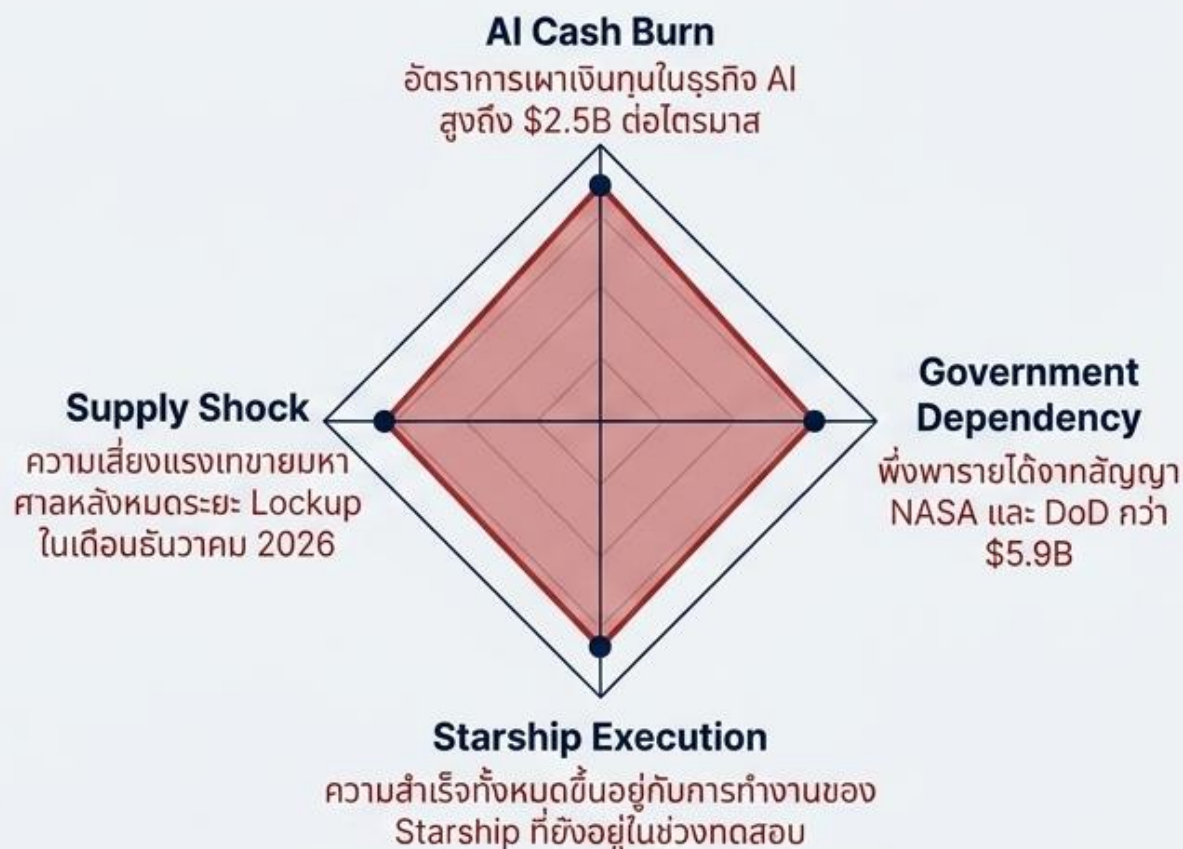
AI Cash Burn
อัตราการเผาเงินทุนในธุรกิจ AI สูงถึง $2.5B ต่อไตรมาส

Supply Shock
ความเสี่ยงแรงเทขายมหาศาลหลังหมดระยะ Lockup ในเดือนธันวาคม 2026

Government Dependency
พึ่งพารายได้จากสัญญา NASA และ DoD กว่า $5.9B

Starship Execution
ความสำเร็จทั้งหมดขึ้นอยู่กับการทำงานของ Starship ที่ยังอยู่ในช่วงทดสอบ